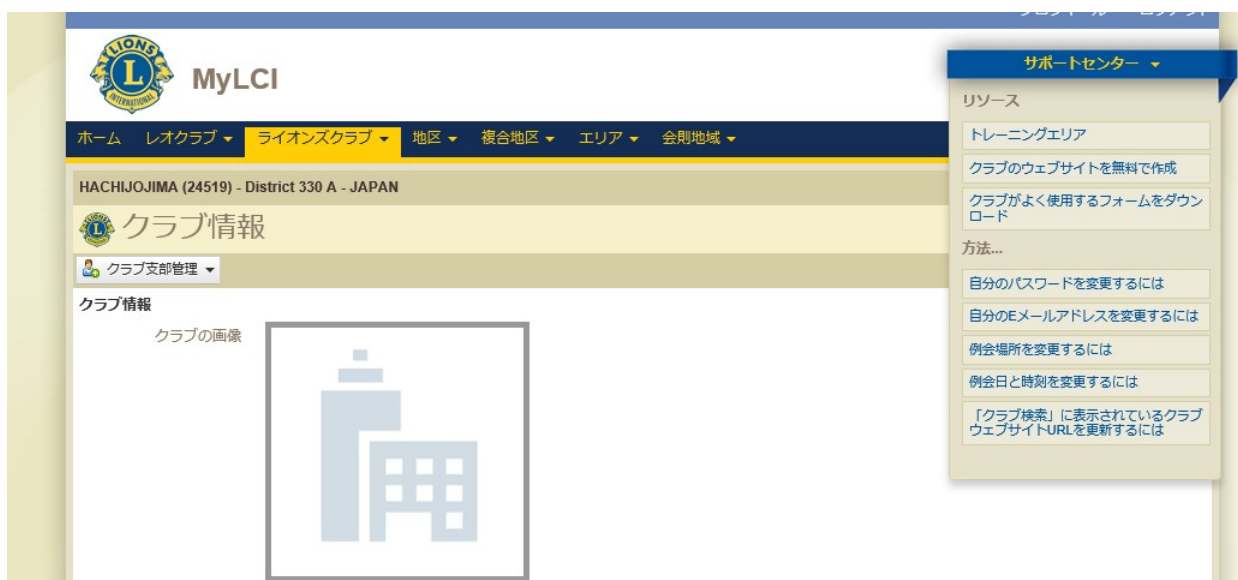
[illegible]

LIONS INTERNATIONAL

MyLCI

ホーム レオクラブ ▾ ライオンズクラブ ▾ 地区 ▾ 複合地区 ▾ エリア ▾ 会則地域 ▾

HACHIJOJIMA (24519) - District 330 A - JAPAN

クラブ情報

クラブ支部管理 ▾

クラブ情報

クラブの画像

サポートセンター ▾

リソース

トレーニングエリア

クラブのウェブサイトを無料で作成

クラブがよく使用するフォームをダウンロード

方法...

自分のパスワードを変更するには

自分のEメールアドレスを変更するには

例会場所を変更するには

例会日と時刻を変更するには

「クラブ検索」に表示されているクラブウェブサイトURLを更新するには